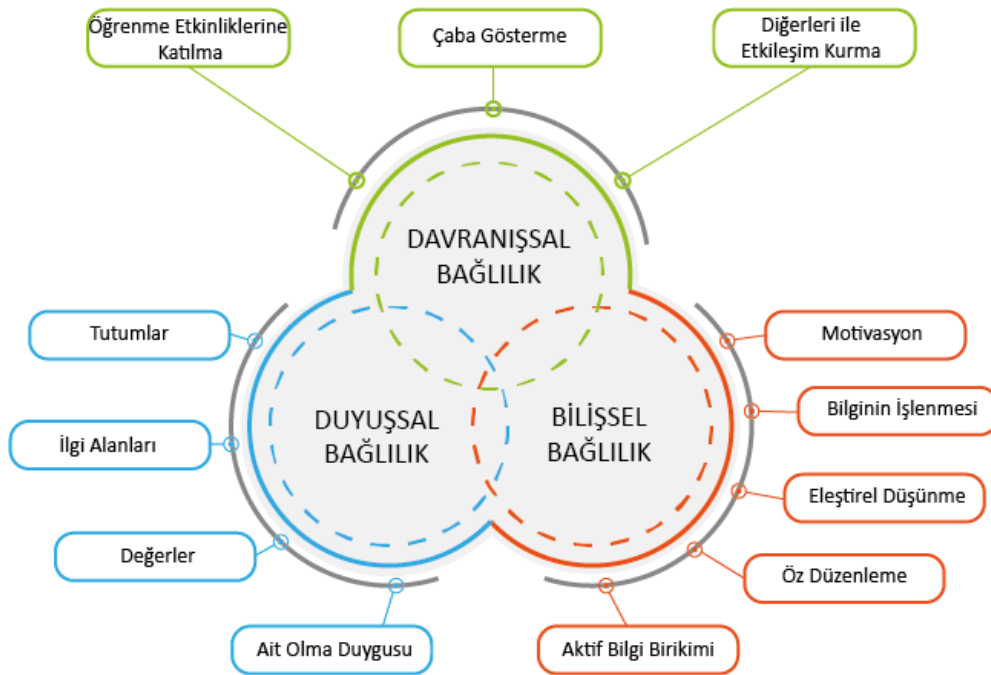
Öğrenme Etkinliklerine Katılma

Çaba Gösterme

Diğerleri ile Etkileşim Kurma

DAVRANIŞSAL BAĞLILIK

Tutumlar

İlgi Alanları

Değerler

Ait Olma Duygusu

DUYUŞSAL BAĞLILIK

BİLİŞSEL BAĞLILIK

Motivasyon

Bilginin İşlenmesi

Eleştirel Düşünme

Öz Düzenleme

Aktif Bilgi Birikimi